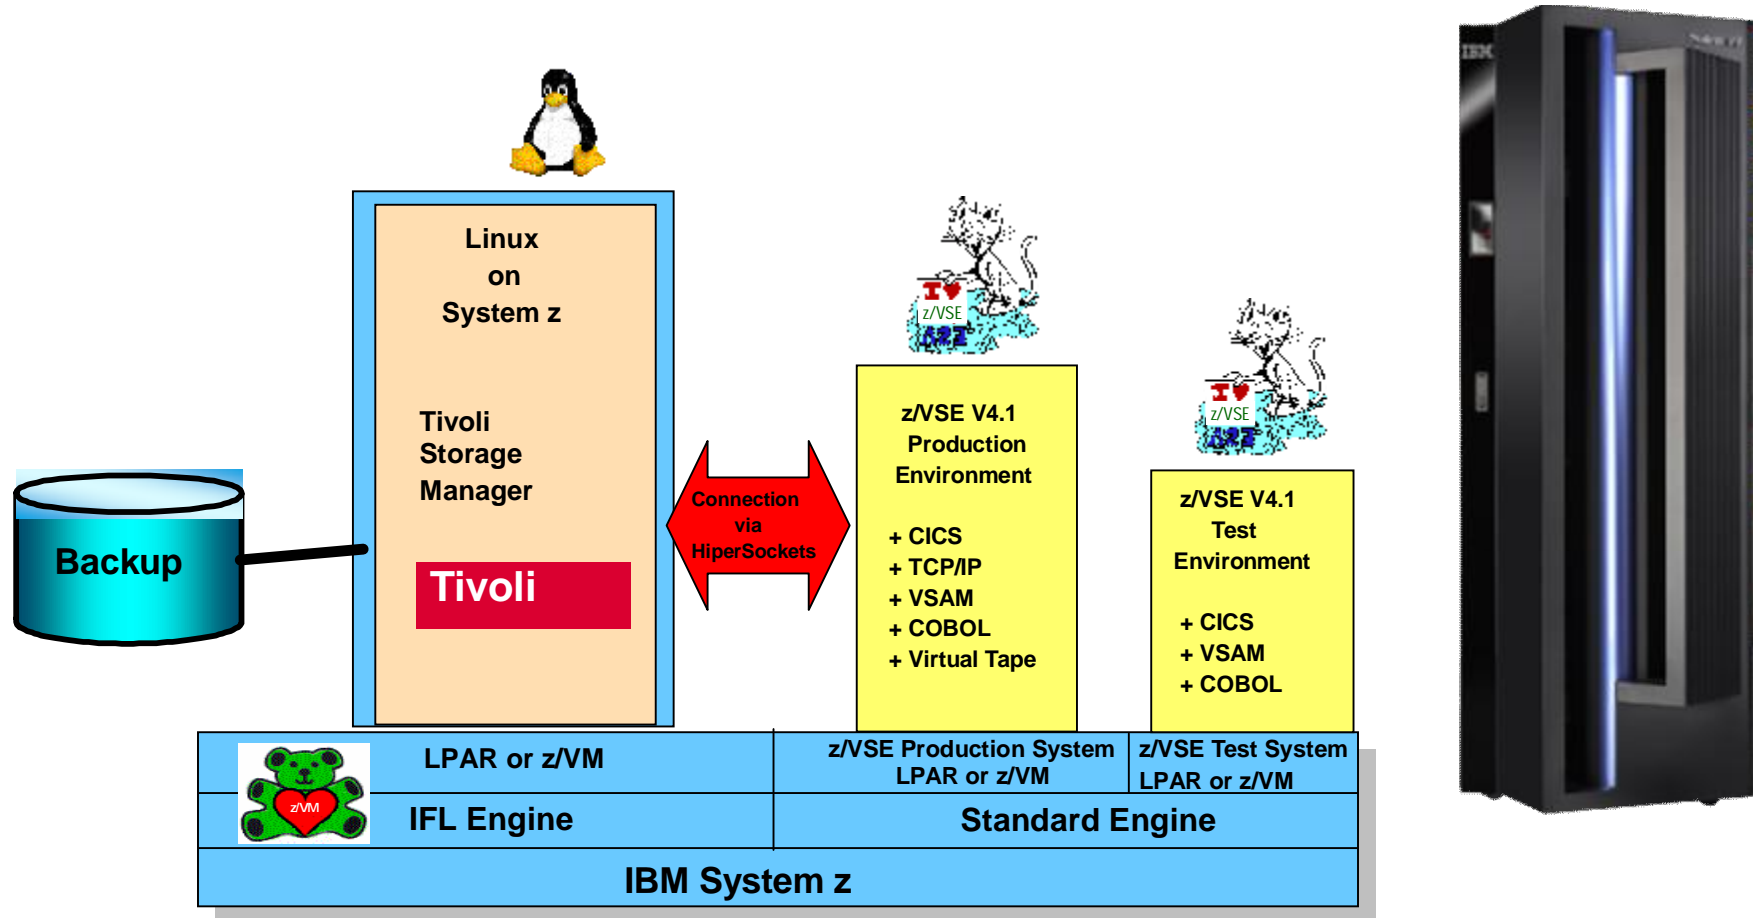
Linux
on
System z

Tivoli
Storage
Manager

Tivoli

Backup

Connection
via
HiperSockets

I ♥ z/VSE

z/VSE V4.1
Production
Environment

+ CICS
+ TCP/IP
+ VSAM
+ COBOL
+ Virtual Tape

I ♥ z/VSE

z/VSE V4.1
Test
Environment

+ CICS
+ VSAM
+ COBOL

z/VM

LPAR or z/VM

IFL Engine

z/VSE Production System
LPAR or z/VM

z/VSE Test System
LPAR or z/VM

Standard Engine

IBM System z

IBM